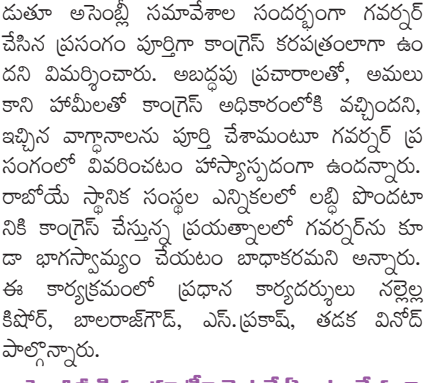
డుతూ అసెంబ్లీ సమావేశాల సందర్భంగా గవర్నర్ చేసిన ప్రసంగం పూర్తిగా కాంగ్రెస్ కరపత్రంలాగా ఉందని విమర్శించారు. అబద్ధపు ప్రచారాలతో, అమలు కాని హామీలతో కాంగ్రెస్ అధికారంలోకి వచ్చిందని, ఇచ్చిన వాగ్దానాలను పూర్తి చేశామంటూ గవర్నర్ ప్రసంగంలో వివరించటం హాస్యాస్పదంగా ఉందన్నారు. రాబోయే స్థానిక సంస్థల ఎన్నికలలో లబ్ధి పొందటానికి కాంగ్రెస్ చేస్తున్న ప్రయత్నాలలో గవర్నర్‌ను కూడా భాగస్వామ్యం చేయటం బాధాకరమని అన్నారు. ఈ కార్యక్రమంలో ప్రధాన కార్యదర్శులు నల్లెల్ల కిషోర్, బాలరాజ్‌గౌడ్, ఎస్.ప్రకాష్, తడక వినోద్ పాల్గొన్నారు.

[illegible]